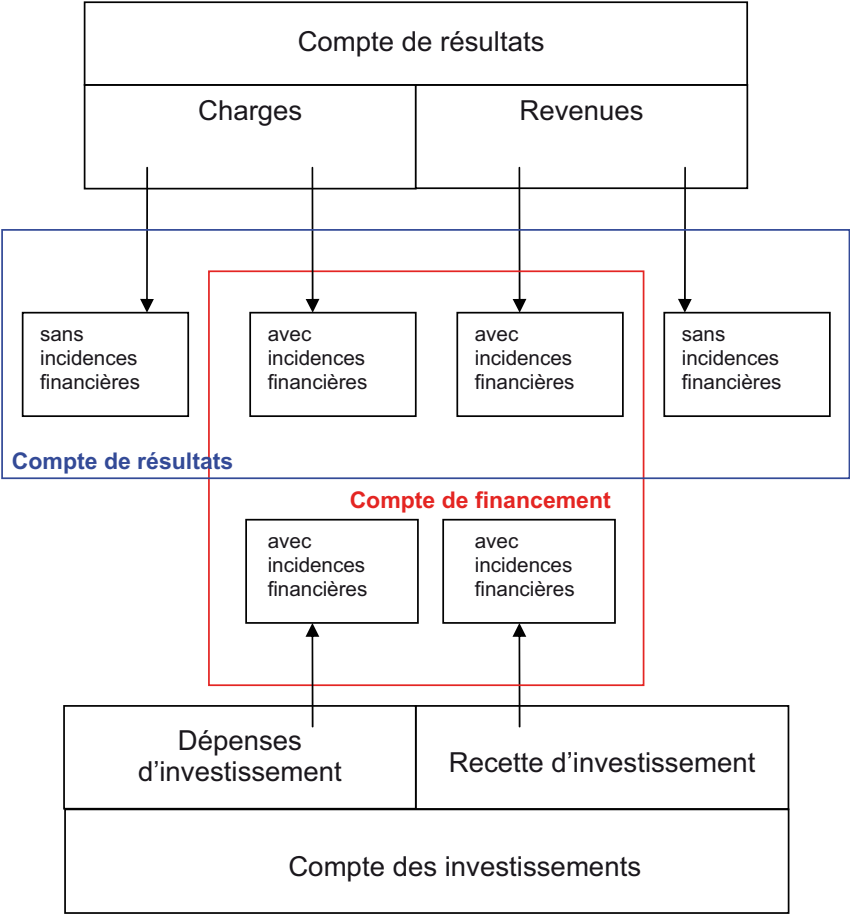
Compte de résultats

Charges

Revenues

sans incidences financières

avec incidences financières

avec incidences financières

sans incidences financières

Compte de résultats

Compte de financement

avec incidences financières

avec incidences financières

Dépenses d'investissement

Recette d'investissement

Compte des investissements